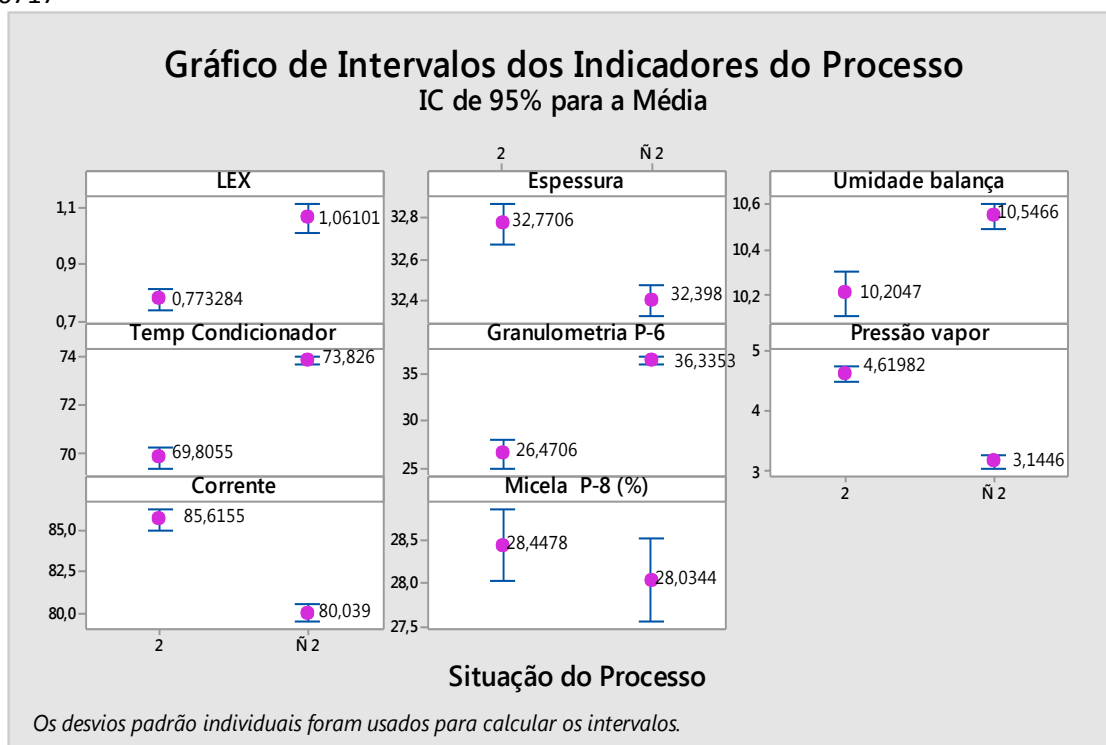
Gráfico de Intervalos dos Indicadores do Processo
IC de 95% para a Média

LEX
1,1
0,9
0,7
0,773284
1,06101

2
Ñ 2
Espessura
32,8
32,6
32,4
32,7706
32,398

Umidade balança
10,6
10,4
10,2
10,2047
10,5466

Temp Condicionador
74
72
70
69,8055
73,826

Granulometria P-6
35
30
25
26,4706
36,3353

Pressão vapor
5
4
3
4,61982
3,1446
2
Ñ 2

Corrente
85,0
82,5
80,0
85,6155
80,039
2
Ñ 2

Micela P-8 (%)
28,5
28,0
27,5
28,4478
28,0344

Situação do Processo

Os desvios padrão individuais foram usados para calcular os intervalos.